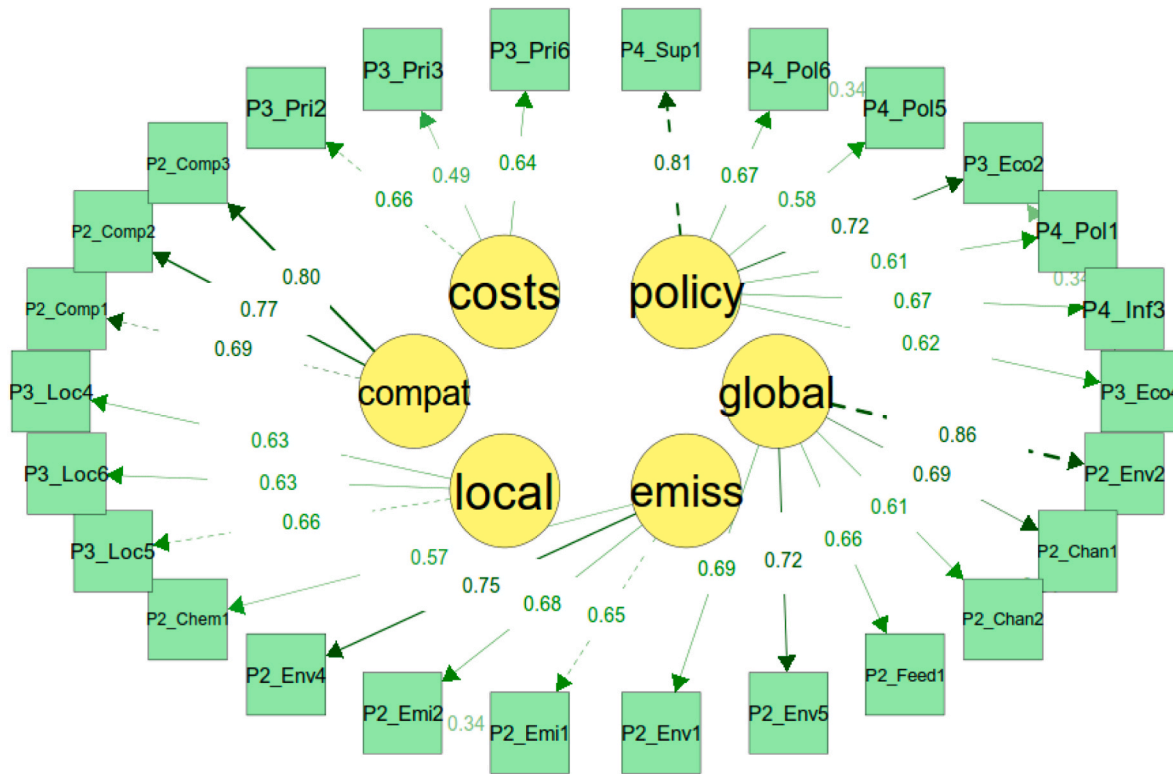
P3_Pri3
P3_Pri6
P4_Sup1
P4_Pol6
0.34
P4_Pol5
P3_Pri2
P2_Comp3
P3_Eco2
P2_Comp2
P4_Pol1
0.34
P2_Comp1
P4_Inf3
P3_Loc4
P3_Eco4
P3_Loc6
P2_Env2
P3_Loc5
P2_Chan1
P2_Chem1
P2_Chan2
P2_Env4
P2_Feed1
P2_Emi2
0.34
P2_Emi1
P2_Env1
P2_Env5
0.66
0.49
0.64
0.81
0.67
0.58
0.72
0.80
0.77
0.69
0.61
0.67
0.62
costs
policy
compat
global
0.63
0.63
0.66
0.86
0.69
0.61
local
emiss
0.57
0.75
0.68
0.65
0.69
0.72
0.66